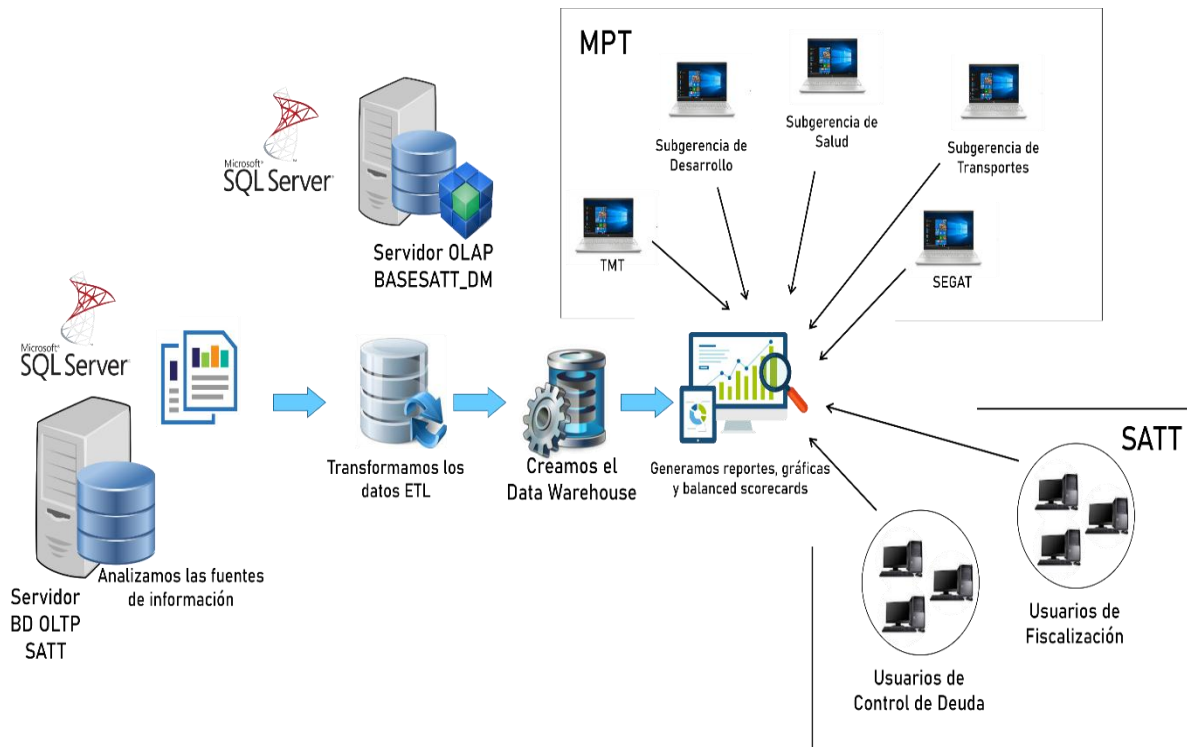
MPT

Microsoft SQL Server

Servidor OLAP BASESATT_DM

Subgerencia de Desarrollo

Subgerencia de Salud

Subgerencia de Transportes

TMT

SEGAT

Microsoft SQL Server

Transformamos los datos ETL

Creamos el Data Warehouse

Generamos reportes, gráficas y balanced scorecards

SATT

Analizamos las fuentes de información

Servidor BD OLTP SATT

Usuarios de Fiscalización

Usuarios de Control de Deuda